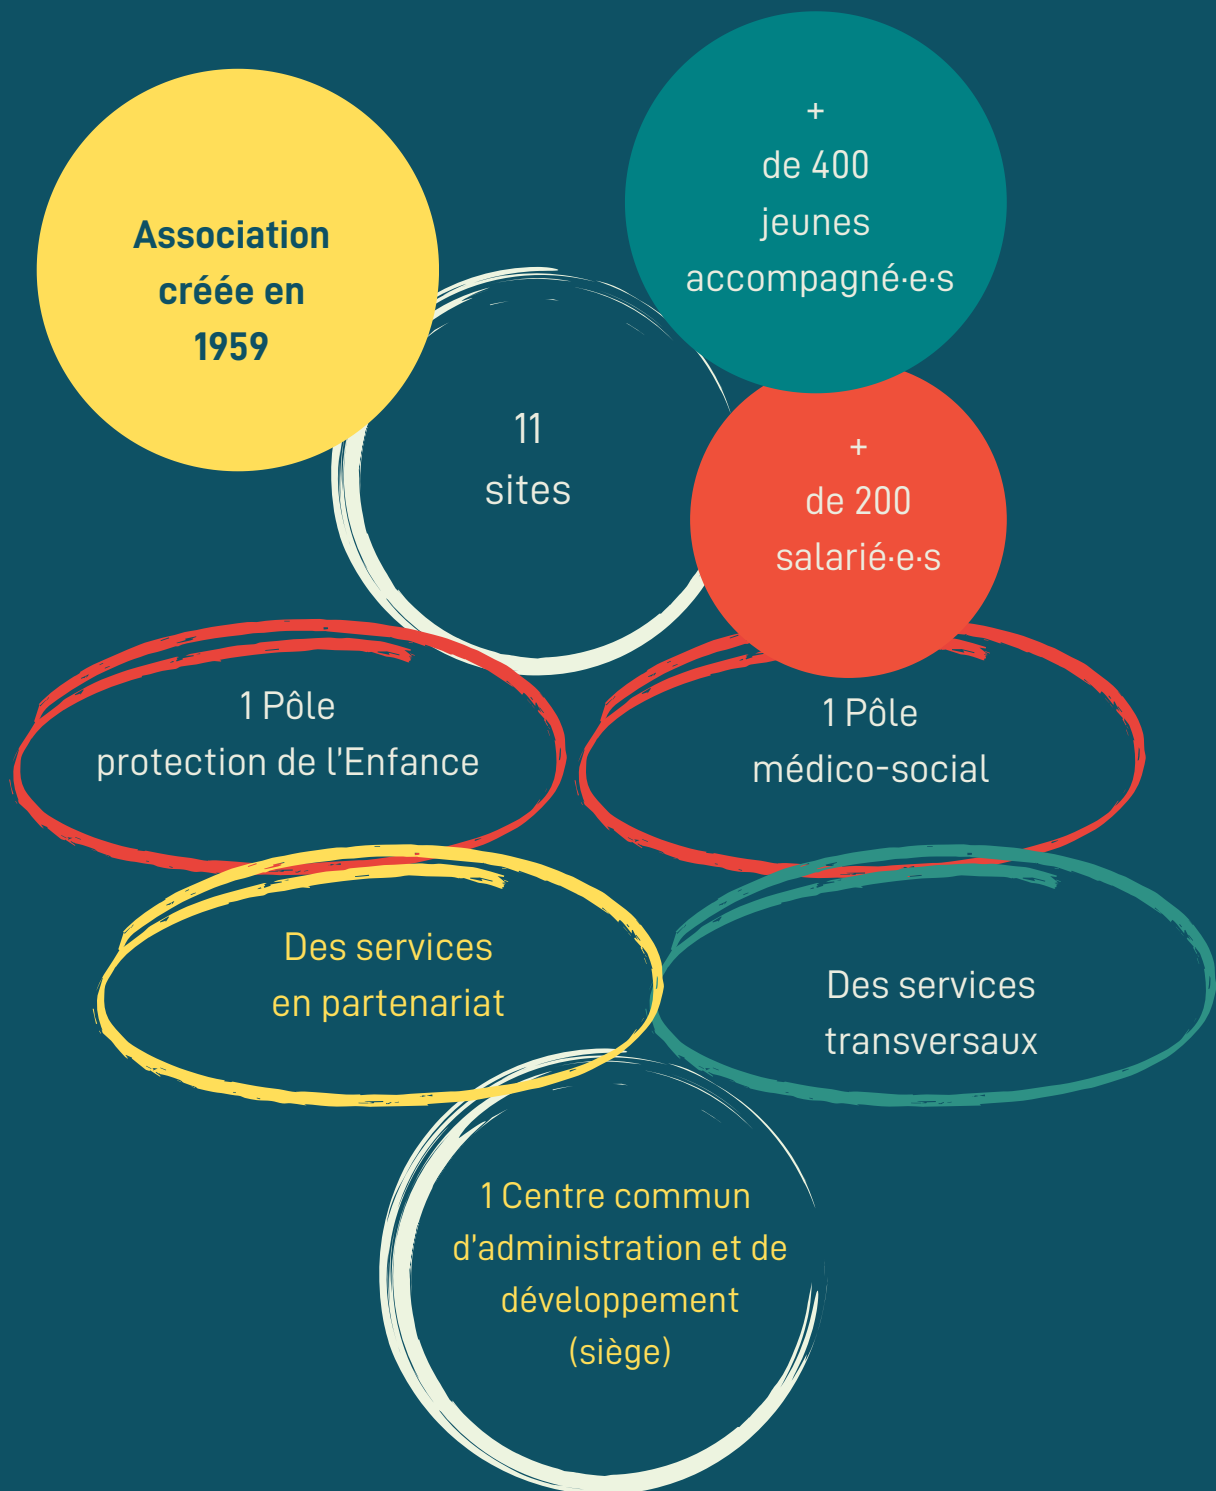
Association créée en 1959

+
de 400
jeunes
accompagné·e·s

11
sites

+
de 200
salarié·e·s

1 Pôle
protection de l'Enfance

1 Pôle
médico-social

Des services
en partenariat

Des services
transversaux

1 Centre commun
d'administration et de
développement
(siège)